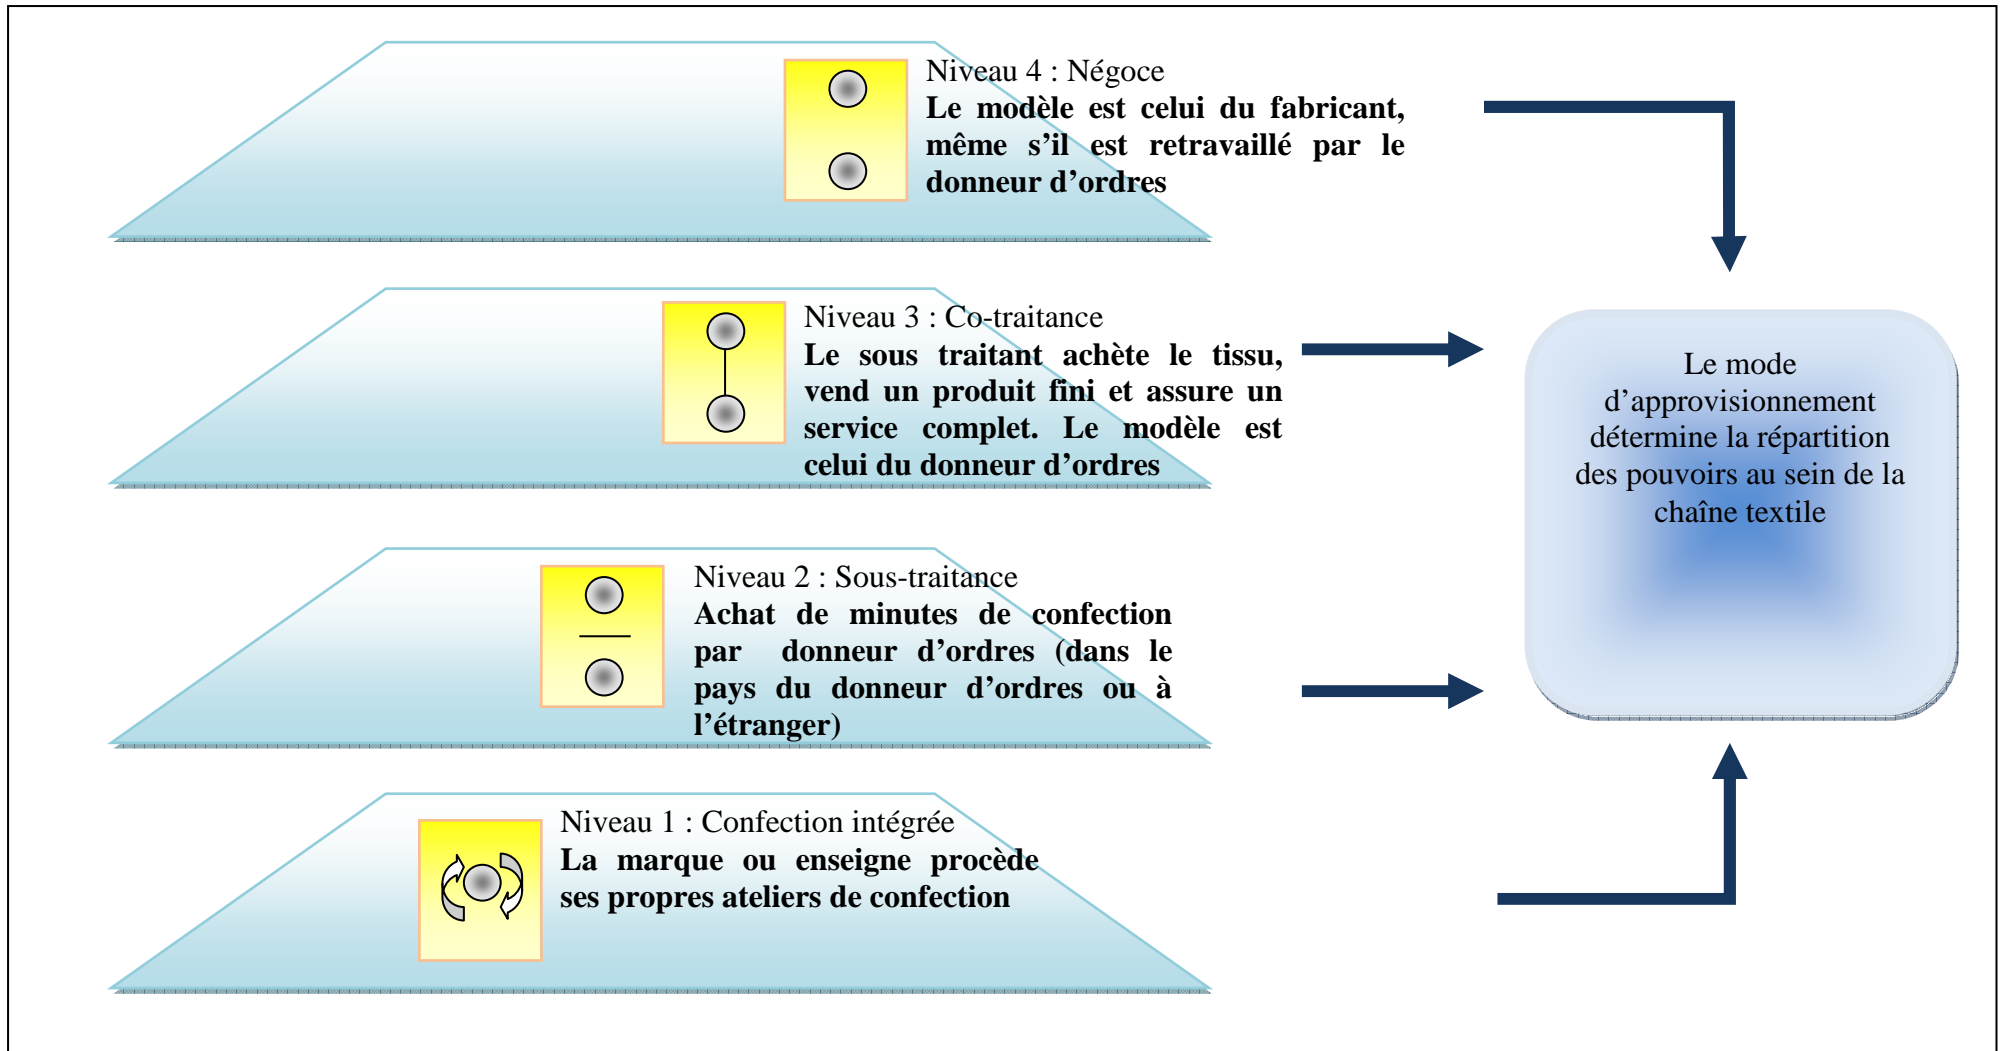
Niveau 4 : Négoce
Le modèle est celui du fabricant, même s'il est retravaillé par le donneur d'ordres

Niveau 3 : Co-traitance
Le sous traitant achète le tissu, vend un produit fini et assure un service complet. Le modèle est celui du donneur d'ordres

Niveau 2 : Sous-traitance
Achat de minutes de confection par donneur d'ordres (dans le pays du donneur d'ordres ou à l'étranger)

Niveau 1 : Confection intégrée
La marque ou enseigne procède ses propres ateliers de confection

Le mode d'approvisionnement détermine la répartition des pouvoirs au sein de la chaîne textile